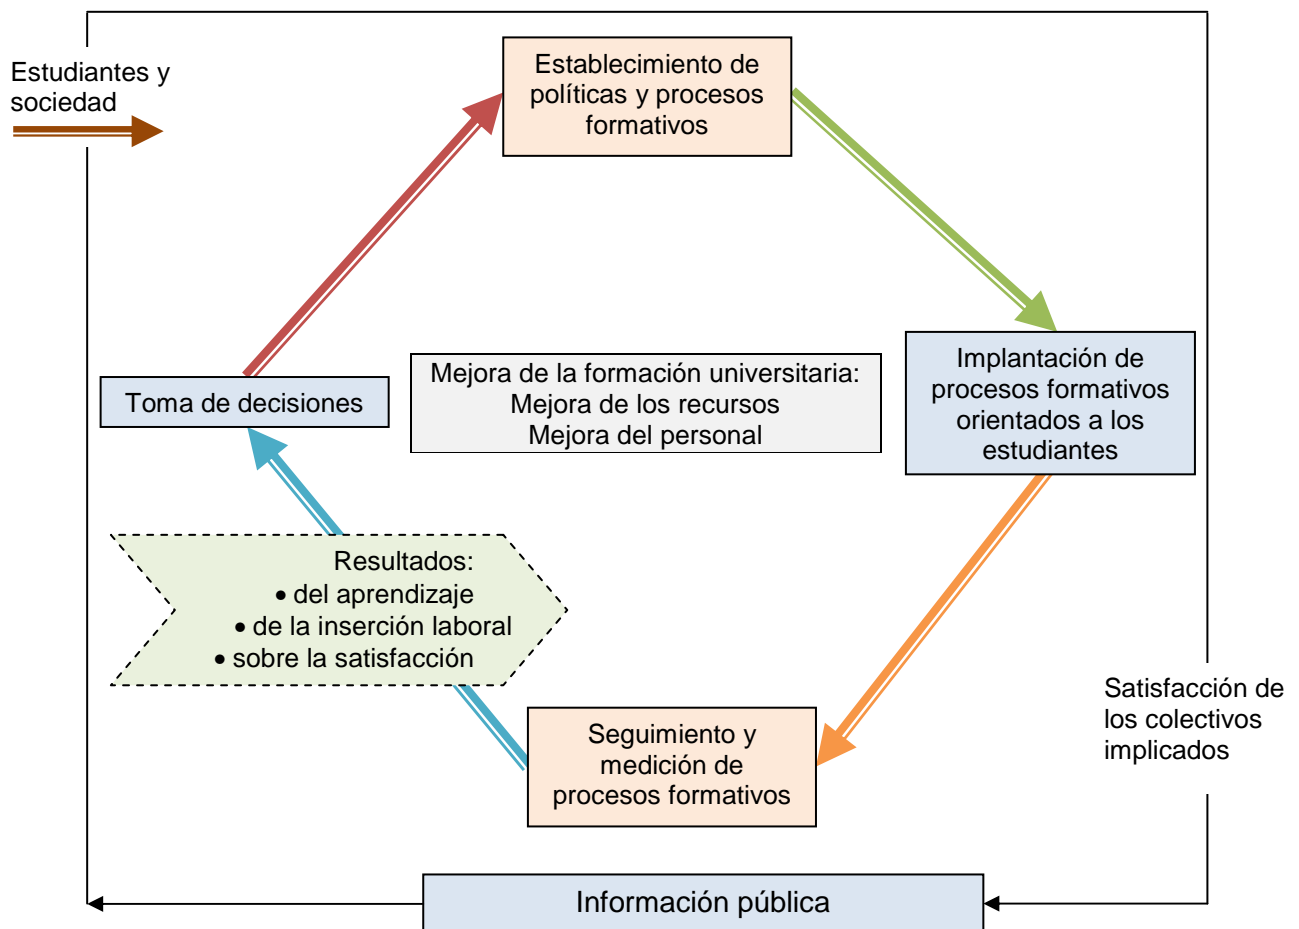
Estudiantes y sociedad

Establecimiento de políticas y procesos formativos

Implantación de procesos formativos orientados a los estudiantes

Toma de decisiones

Mejora de la formación universitaria:
Mejora de los recursos
Mejora del personal

Resultados:
• del aprendizaje
• de la inserción laboral
• sobre la satisfacción

Seguimiento y medición de procesos formativos

Satisfacción de los colectivos implicados

Información pública